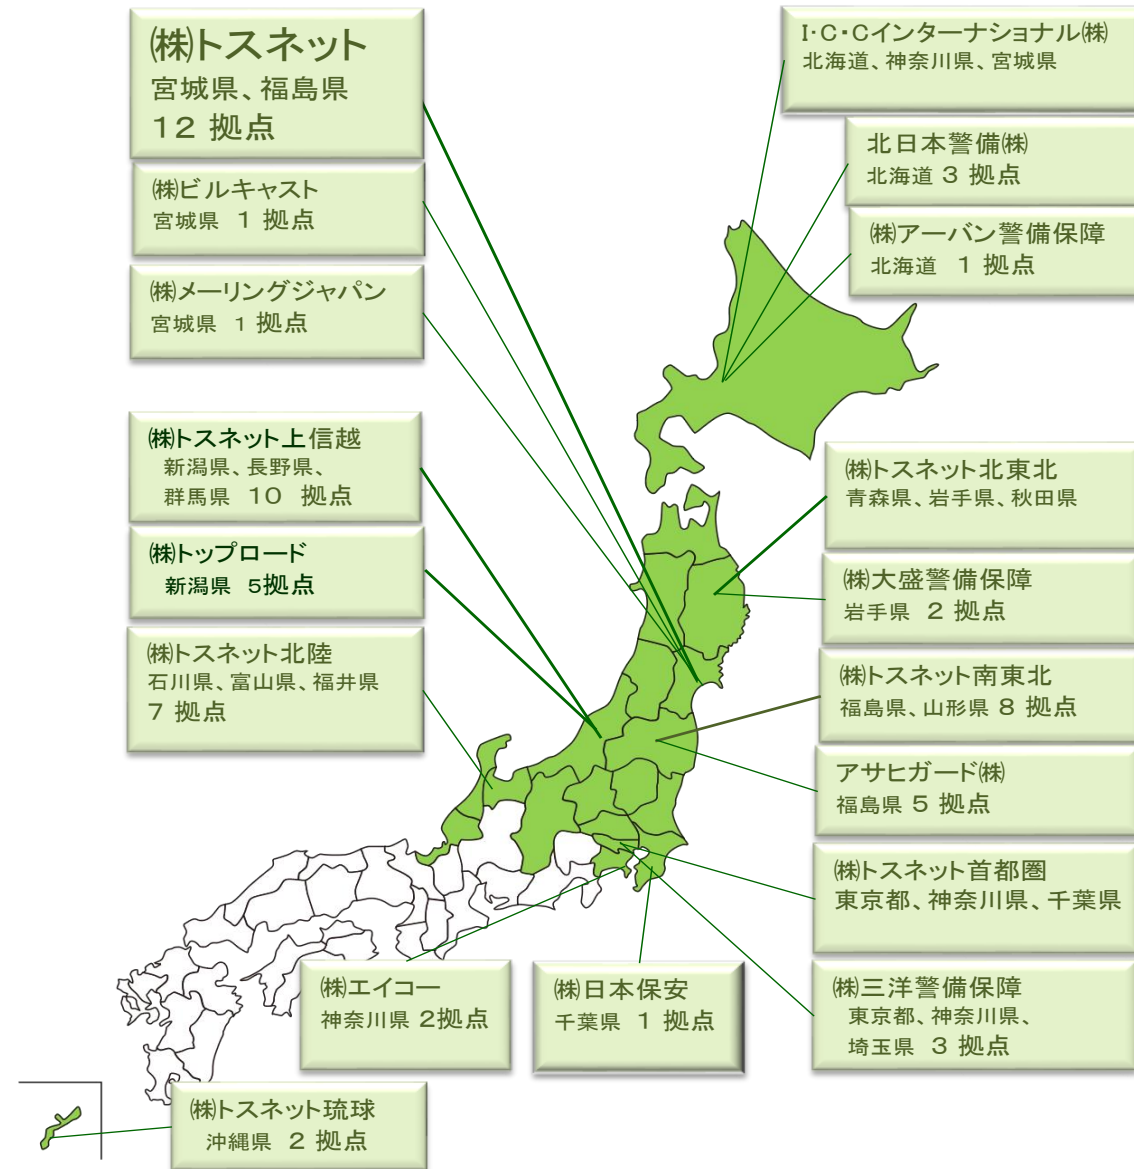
㈱トスネット
宮城県、福島県
12 拠点

㈱ビルキャスト
宮城県 1 拠点

㈱メーリングジャパン
宮城県 1 拠点

㈱トスネット上信越
新潟県、長野県、
群馬県 10 拠点

㈱トップロード
新潟県 5拠点

㈱トスネット北陸
石川県、富山県、福井県
7 拠点

I・C・Cインターナショナル㈱
北海道、神奈川県、宮城県

北日本警備㈱
北海道 3 拠点

㈱アーバン警備保障
北海道 1 拠点

㈱トスネット北東北
青森県、岩手県、秋田県

㈱大盛警備保障
岩手県 2 拠点

㈱トスネット南東北
福島県、山形県 8 拠点

アサヒガード㈱
福島県 5 拠点

㈱トスネット首都圏
東京都、神奈川県、千葉県

㈱エイコー
神奈川県 2拠点

㈱日本保安
千葉県 1 拠点

㈱三洋警備保障
東京都、神奈川県、
埼玉県 3 拠点

㈱トスネット琉球
沖縄県 2 拠点